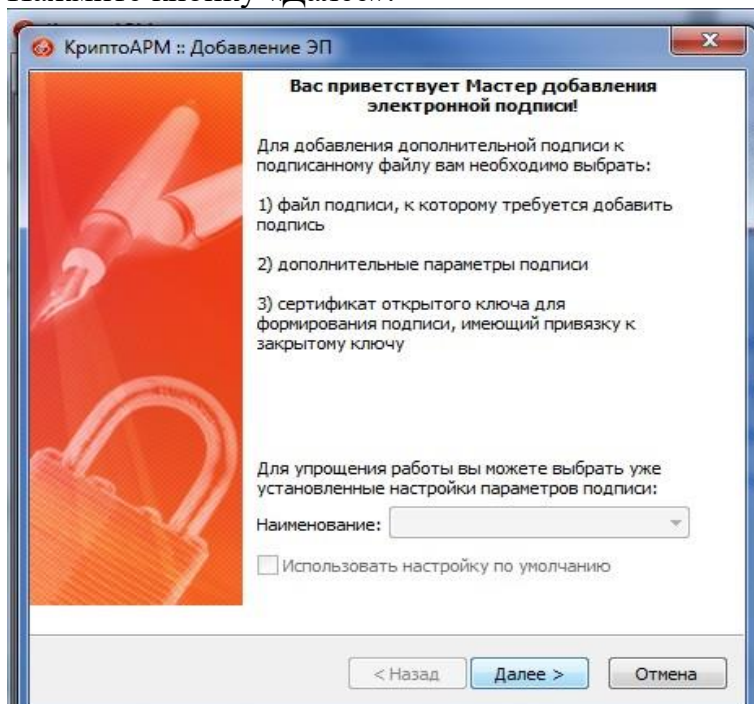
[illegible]

КриптоАРМ :: Добавление ЭП

Вас приветствует Мастер добавления электронной подписи!

Для добавления дополнительной подписи к подписанному файлу вам необходимо выбрать:

1) файл подписи, к которому требуется добавить подпись

2) дополнительные параметры подписи

3) сертификат открытого ключа для формирования подписи, имеющий привязку к закрытому ключу

Для упрощения работы вы можете выбрать уже установленные настройки параметров подписи:

Наименование:

Использовать настройку по умолчанию

< Назад

Далее >

Отмена